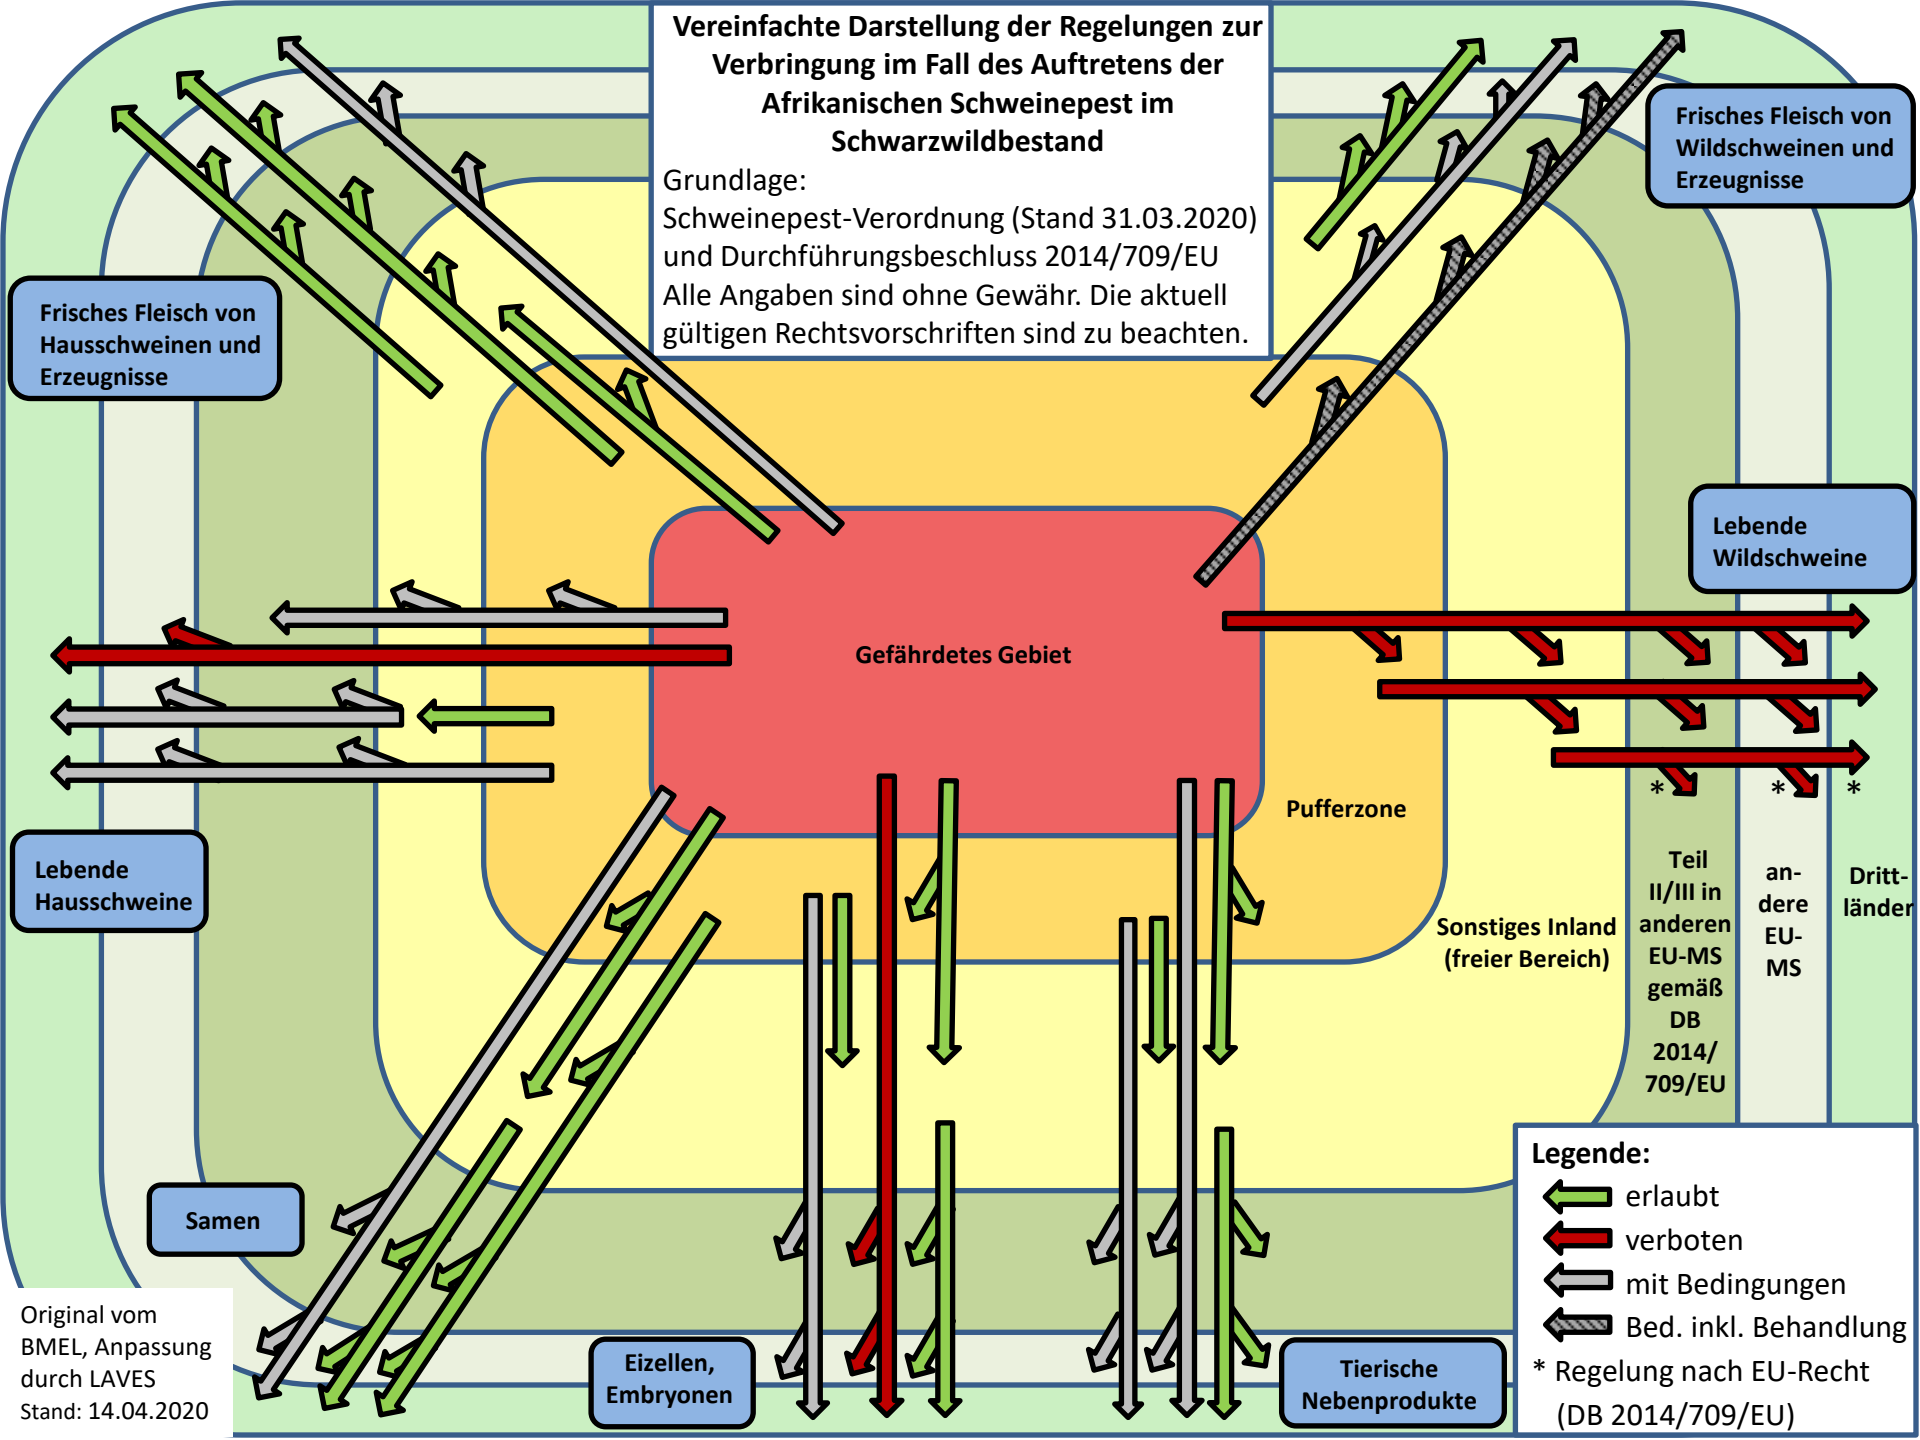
Vereinfachte Darstellung der Regelungen zur Verbringung im Fall des Auftretens der Afrikanischen Schweinepest im Schwarzwildbestand

Grundlage:
Schweinepest-Verordnung (Stand 31.03.2020) und Durchführungsbeschluss 2014/709/EU
Alle Angaben sind ohne Gewähr. Die aktuell gültigen Rechtsvorschriften sind zu beachten.

Frisches Fleisch von Wildschweinen und Erzeugnisse

Frisches Fleisch von Hausschweinen und Erzeugnisse

Lebende Wildschweine

Gefährdetes Gebiet

Lebende Hausschweine

Pufferzone

Sonstiges Inland (freier Bereich)

Teil II/III in anderen EU-MS gemäß DB 2014/709/EU

andere EU-MS

Drittländer

* * *

Samen

Eizellen, Embryonen

Tierische Nebenprodukte

Legende:
erlaubt
verboten
mit Bedingungen
Bed. inkl. Behandlung
* Regelung nach EU-Recht (DB 2014/709/EU)

Original vom BMEL, Anpassung durch LAVES
Stand: 14.04.2020